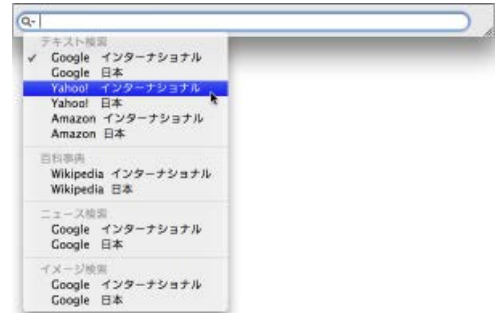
Q-

テキスト検索
✓ Google インターナショナル
Google 日本
Yahoo! インターナショナル
Yahoo! 日本
Amazon インターナショナル
Amazon 日本

百科事典
Wikipedia インターナショナル
Wikipedia 日本

ニュース検索
Google インターナショナル
Google 日本

イメージ検索
Google インターナショナル
Google 日本